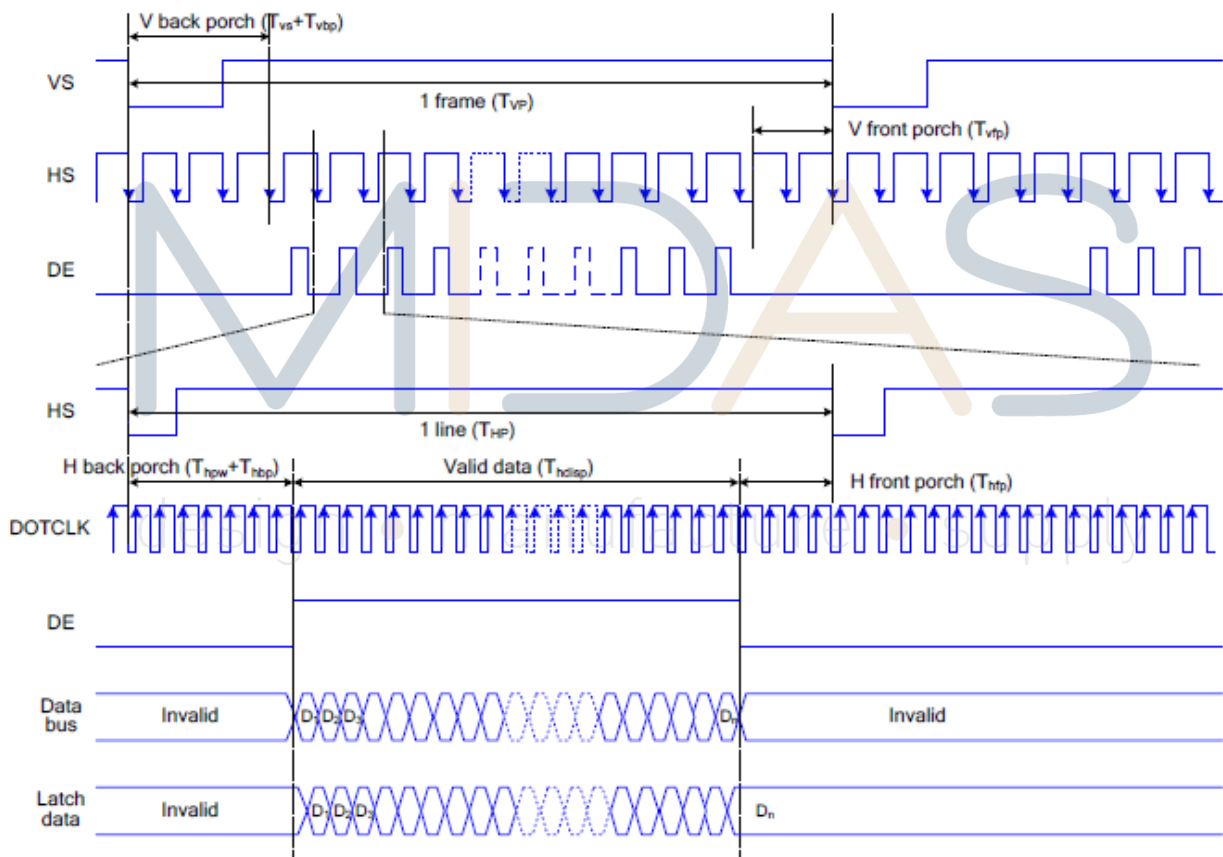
V back porch ($T_{vs}$+$T_{vbp}$)

VS

1 frame ($T_{VP}$)

V front porch ($T_{vfp}$)

HS

DE

HS

1 line ($T_{HP}$)

H back porch ($T_{hpw}$+$T_{hbp}$)

Valid data ($T_{hdisp}$)

H front porch ($T_{hfp}$)

DOTCLK

DE

Data bus

Invalid

$D_1$ $D_2$ $D_3$

$D_n$

Invalid

Latch data

Invalid

$D_1$ $D_2$ $D_3$

$D_n$

MIDAS